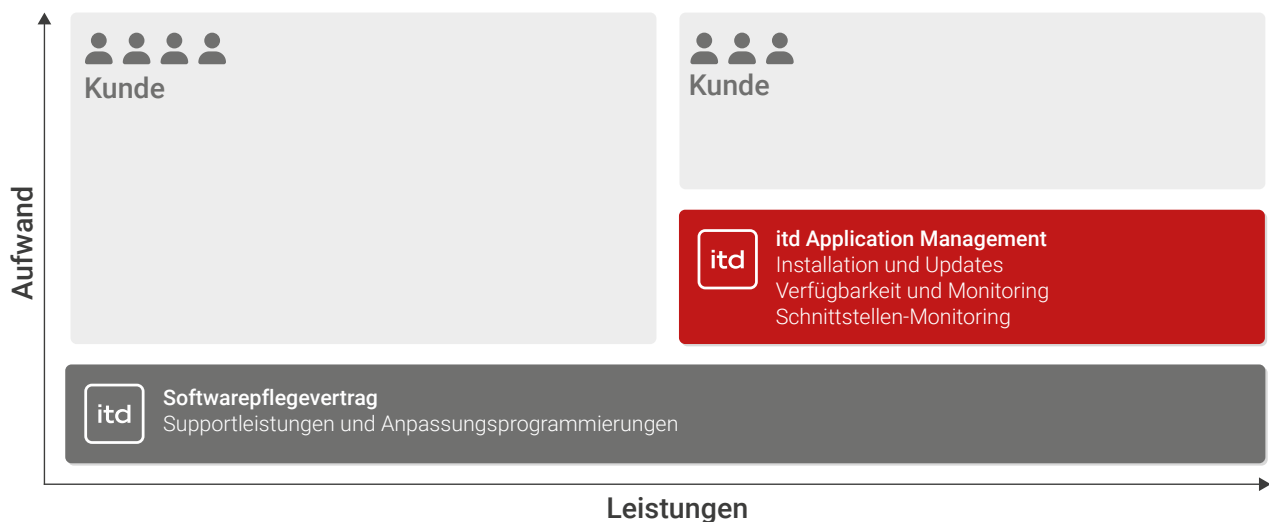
Aufwand

Kunde

Kunde

itd

itd Application Management
Installation und Updates
Verfügbarkeit und Monitoring
Schnittstellen-Monitoring

itd

Softwarepflegevertrag
Supportleistungen und Anpassungsprogrammierungen

Leistungen